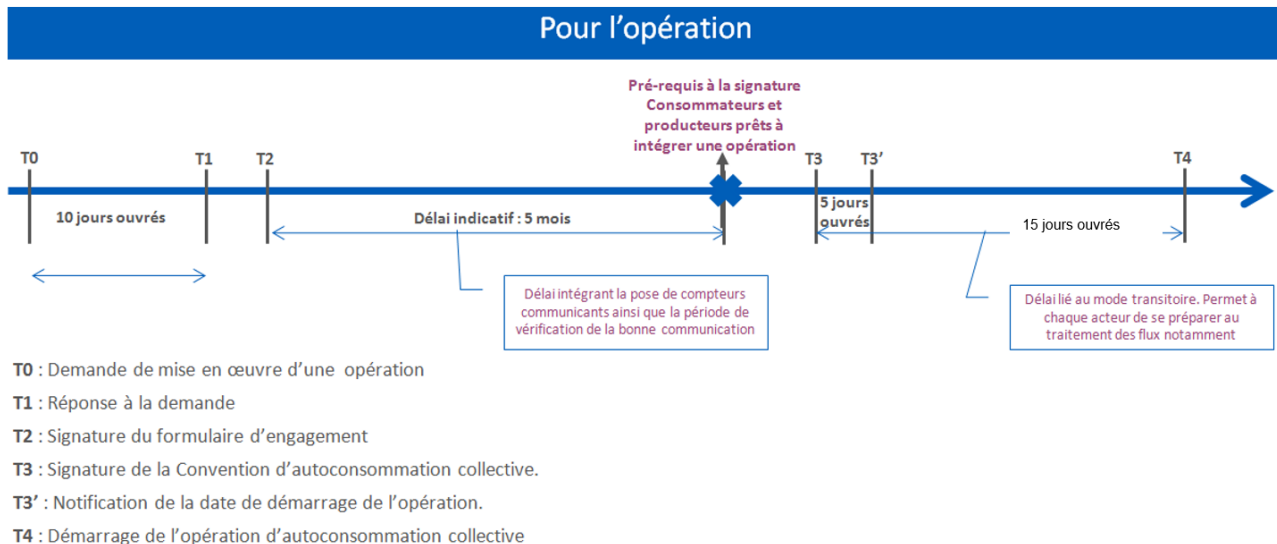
Pour l’opération

Pré-requis à la signature Consommateurs et producteurs prêts à intégrer une opération

T0

T1

T2

T3

T3’

T4

10 jours ouvrés

Délai indicatif : 5 mois

5 jours ouvrés

15 jours ouvrés

Délai intégrant la pose de compteurs communicants ainsi que la période de vérification de la bonne communication

Délai lié au mode transitoire. Permet à chaque acteur de se préparer au traitement des flux notamment

T0 : Demande de mise en œuvre d’une opération

T1 : Réponse à la demande

T2 : Signature du formulaire d’engagement

T3 : Signature de la Convention d’autoconsommation collective.

T3’ : Notification de la date de démarrage de l’opération.

T4 : Démarrage de l’opération d’autoconsommation collective